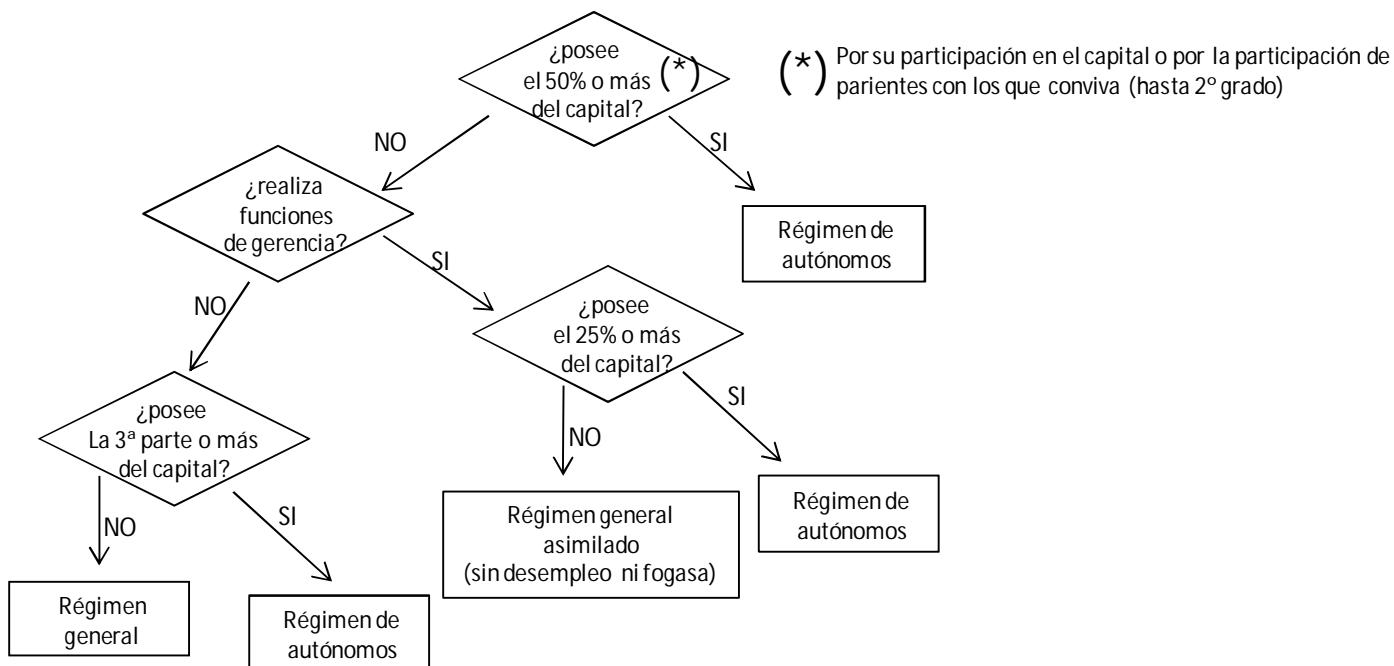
¿posee el 50% o más (*) del capital?

(*) Por su participación en el capital o por la participación de parientes con los que conviva (hasta 2º grado)

NO

SI

Régimen de autónomos

¿realiza funciones de gerencia?

SI

NO

¿posee el 25% o más del capital?

SI

NO

¿posee La 3ª parte o más del capital?

Régimen de autónomos

Régimen general asimilado (sin desempleo ni fogasa)

NO

SI

Régimen general

Régimen de autónomos